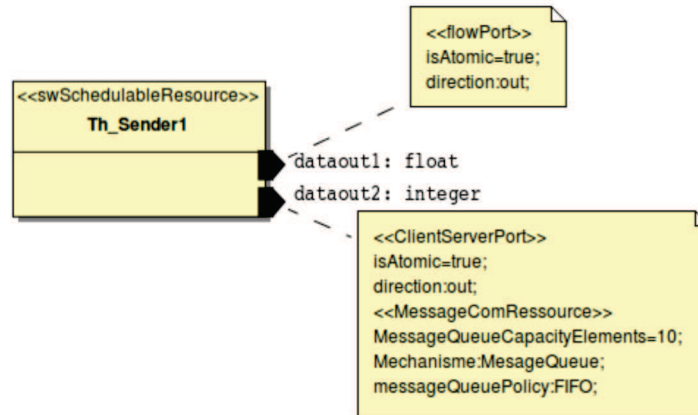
<<flowPort>>
isAtomic=true;
direction:out;

<<swSchedulableResource>>
Th_Sender1

dataout1: float
dataout2: integer

<<ClientServerPort>>
isAtomic=true;
direction:out;
<<MessageComRessource>>
MessageQueueCapacityElements=10;
Mechanisme:MesageQueue;
messageQueuePolicy:FIFO;